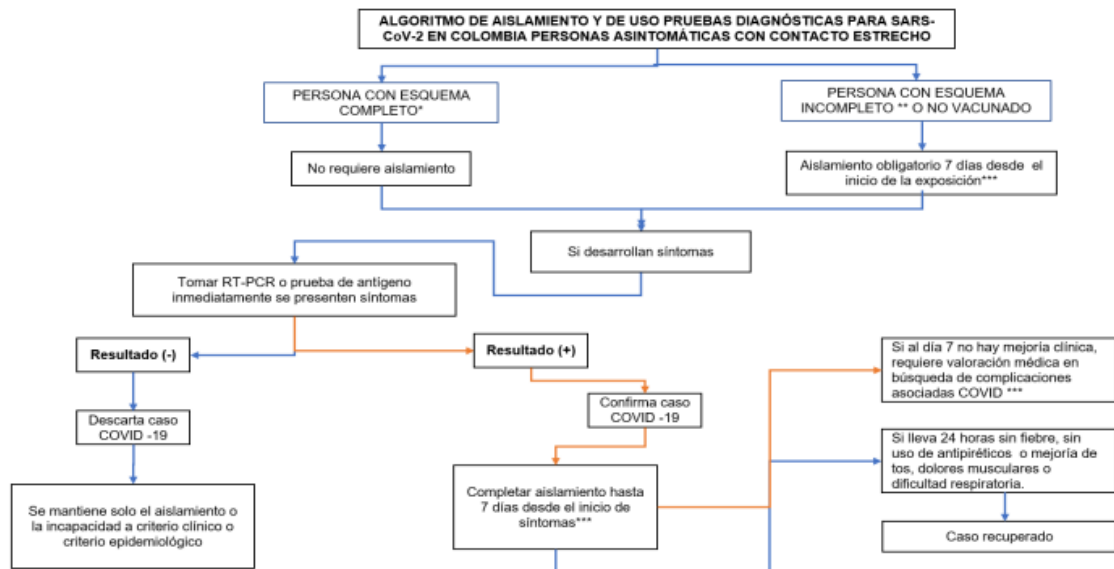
ALGORITMO DE AISLAMIENTO Y DE USO PRUEBAS DIAGNÓSTICAS PARA SARS-CoV-2 EN COLOMBIA PERSONAS ASINTOMÁTICAS CON CONTACTO ESTRECHO

PERSONA CON ESQUEMA COMPLETO*

PERSONA CON ESQUEMA INCOMPLETO ** O NO VACUNADO

No requiere aislamiento

Aislamiento obligatorio 7 días desde el inicio de la exposición***

Si desarrollan síntomas

Tomar RT-PCR o prueba de antígeno inmediatamente se presenten síntomas

Resultado (-)

Resultado (+)

Descarta caso COVID -19

Confirma caso COVID -19

Se mantiene solo el aislamiento o la incapacidad a criterio clínico o criterio epidemiológico

Completar aislamiento hasta 7 días desde el inicio de síntomas***

Si al día 7 no hay mejoría clínica, requiere valoración médica en búsqueda de complicaciones asociadas COVID ***

Si lleva 24 horas sin fiebre, sin uso de antipiréticos o mejoría de tos, dolores musculares o dificultad respiratoria.

Caso recuperado